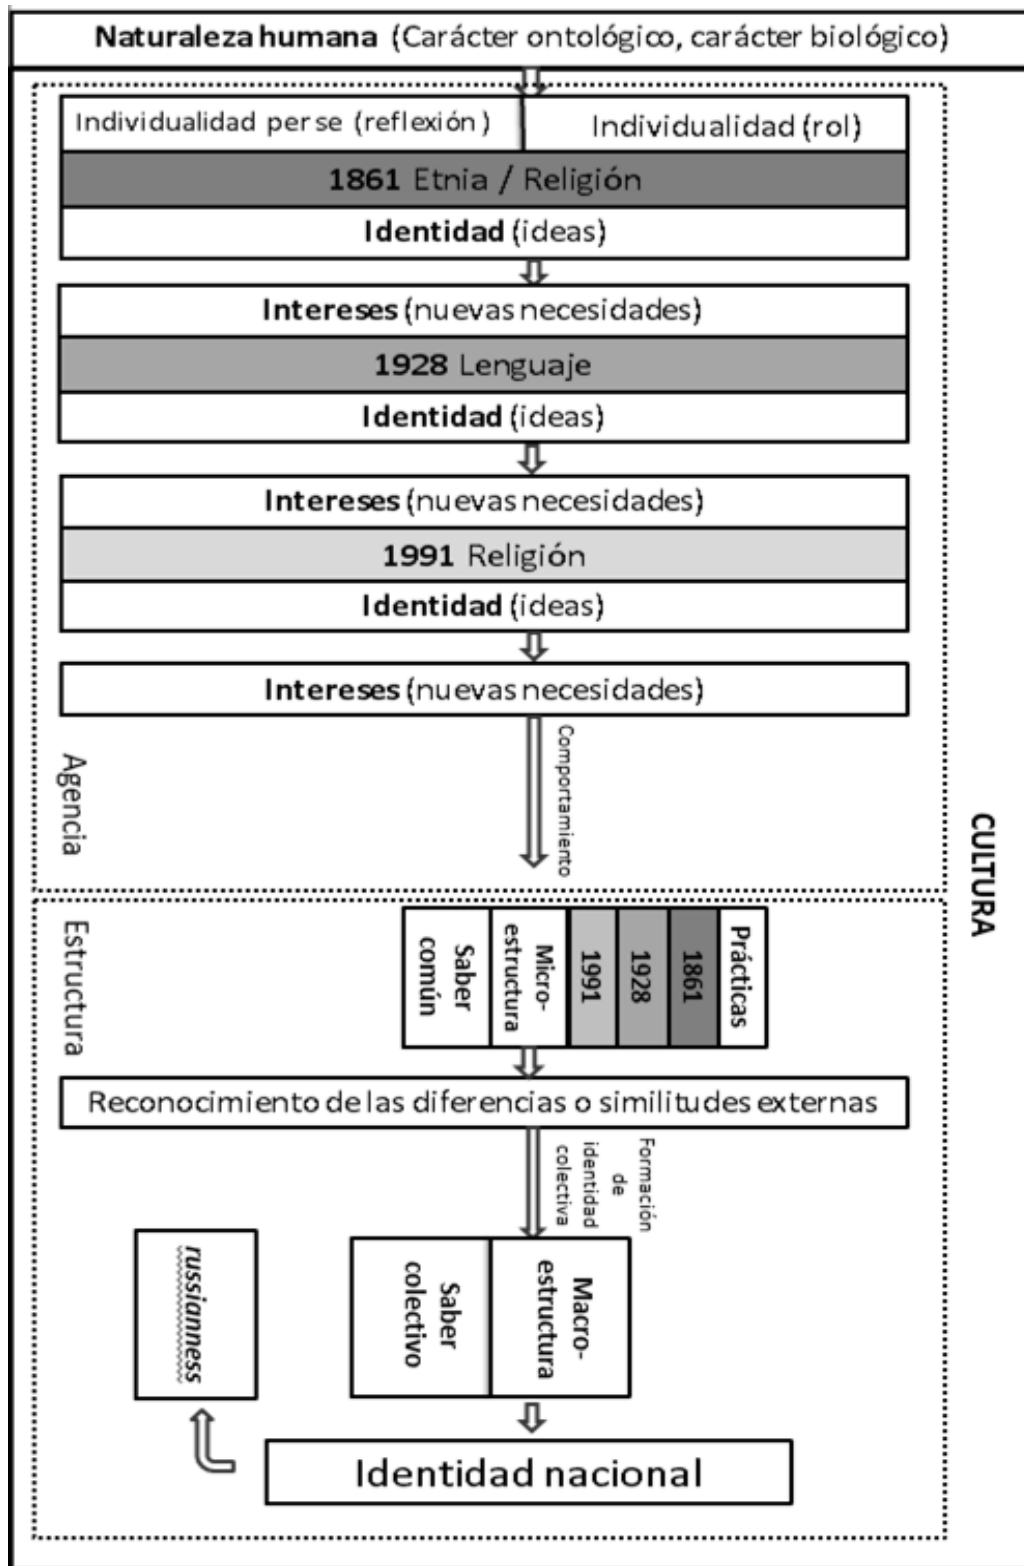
Naturaleza humana (Carácter ontológico, carácter biológico)

Individualidad per se (reflexión)

Individualidad (rol)

1861 Etnia / Religión

Identidad (ideas)

Intereses (nuevas necesidades)

1928 Lenguaje

Identidad (ideas)

Intereses (nuevas necesidades)

1991 Religión

Identidad (ideas)

Intereses (nuevas necesidades)

Comportamiento

Agencia

CULTURA

Estructura

Saber común

Micro-estructura

1991

1928

1861

Prácticas

Reconocimiento de las diferencias o similitudes externas

Formación de identidad colectiva

russianness

Saber colectivo

Macro-estructura

Identidad nacional